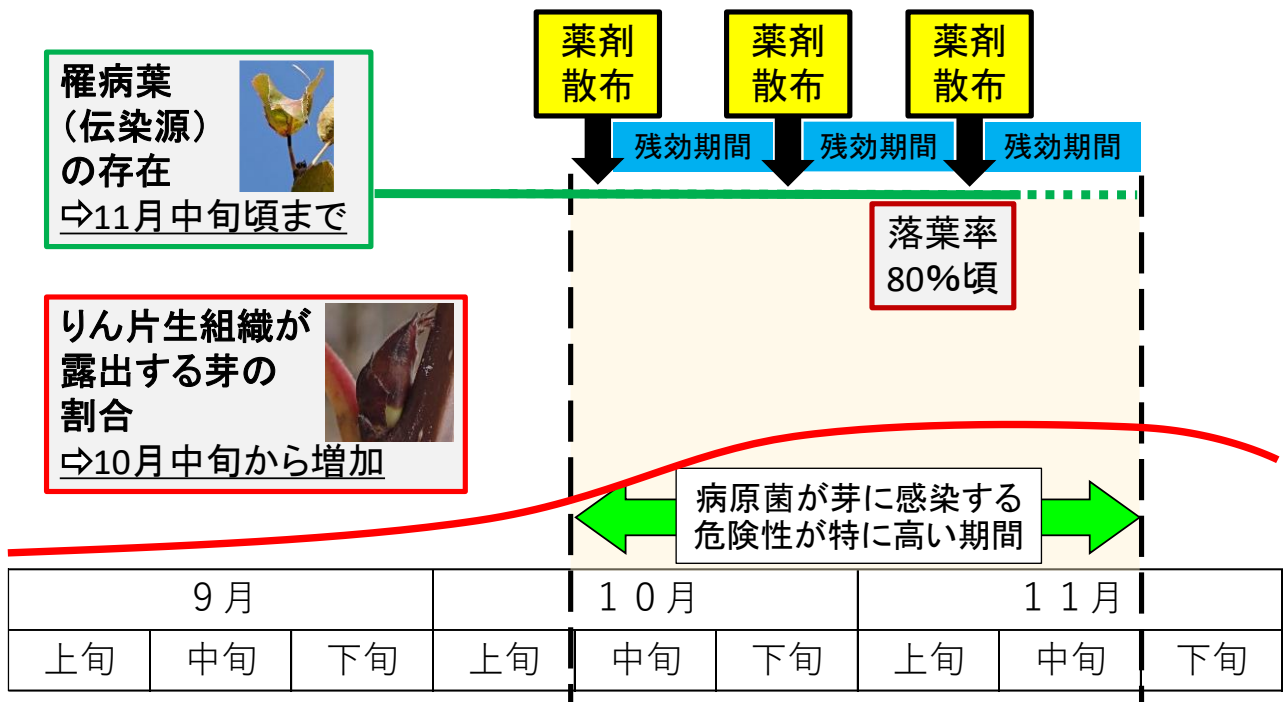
薬剤散布

薬剤散布

薬剤散布

残効期間

残効期間

残効期間

罹病葉（伝染源）の存在
⇨11月中旬頃まで

落葉率80%頃

りん片生組織が露出する芽の割合
⇨10月中旬から増加

病原菌が芽に感染する危険性が特に高い期間

| ９月 | | | １０月 | | | １１月 | | |
|---|---|---|---|---|---|---|---|---|
| 上旬 | 中旬 | 下旬 | 上旬 | 中旬 | 下旬 | 上旬 | 中旬 | 下旬 |